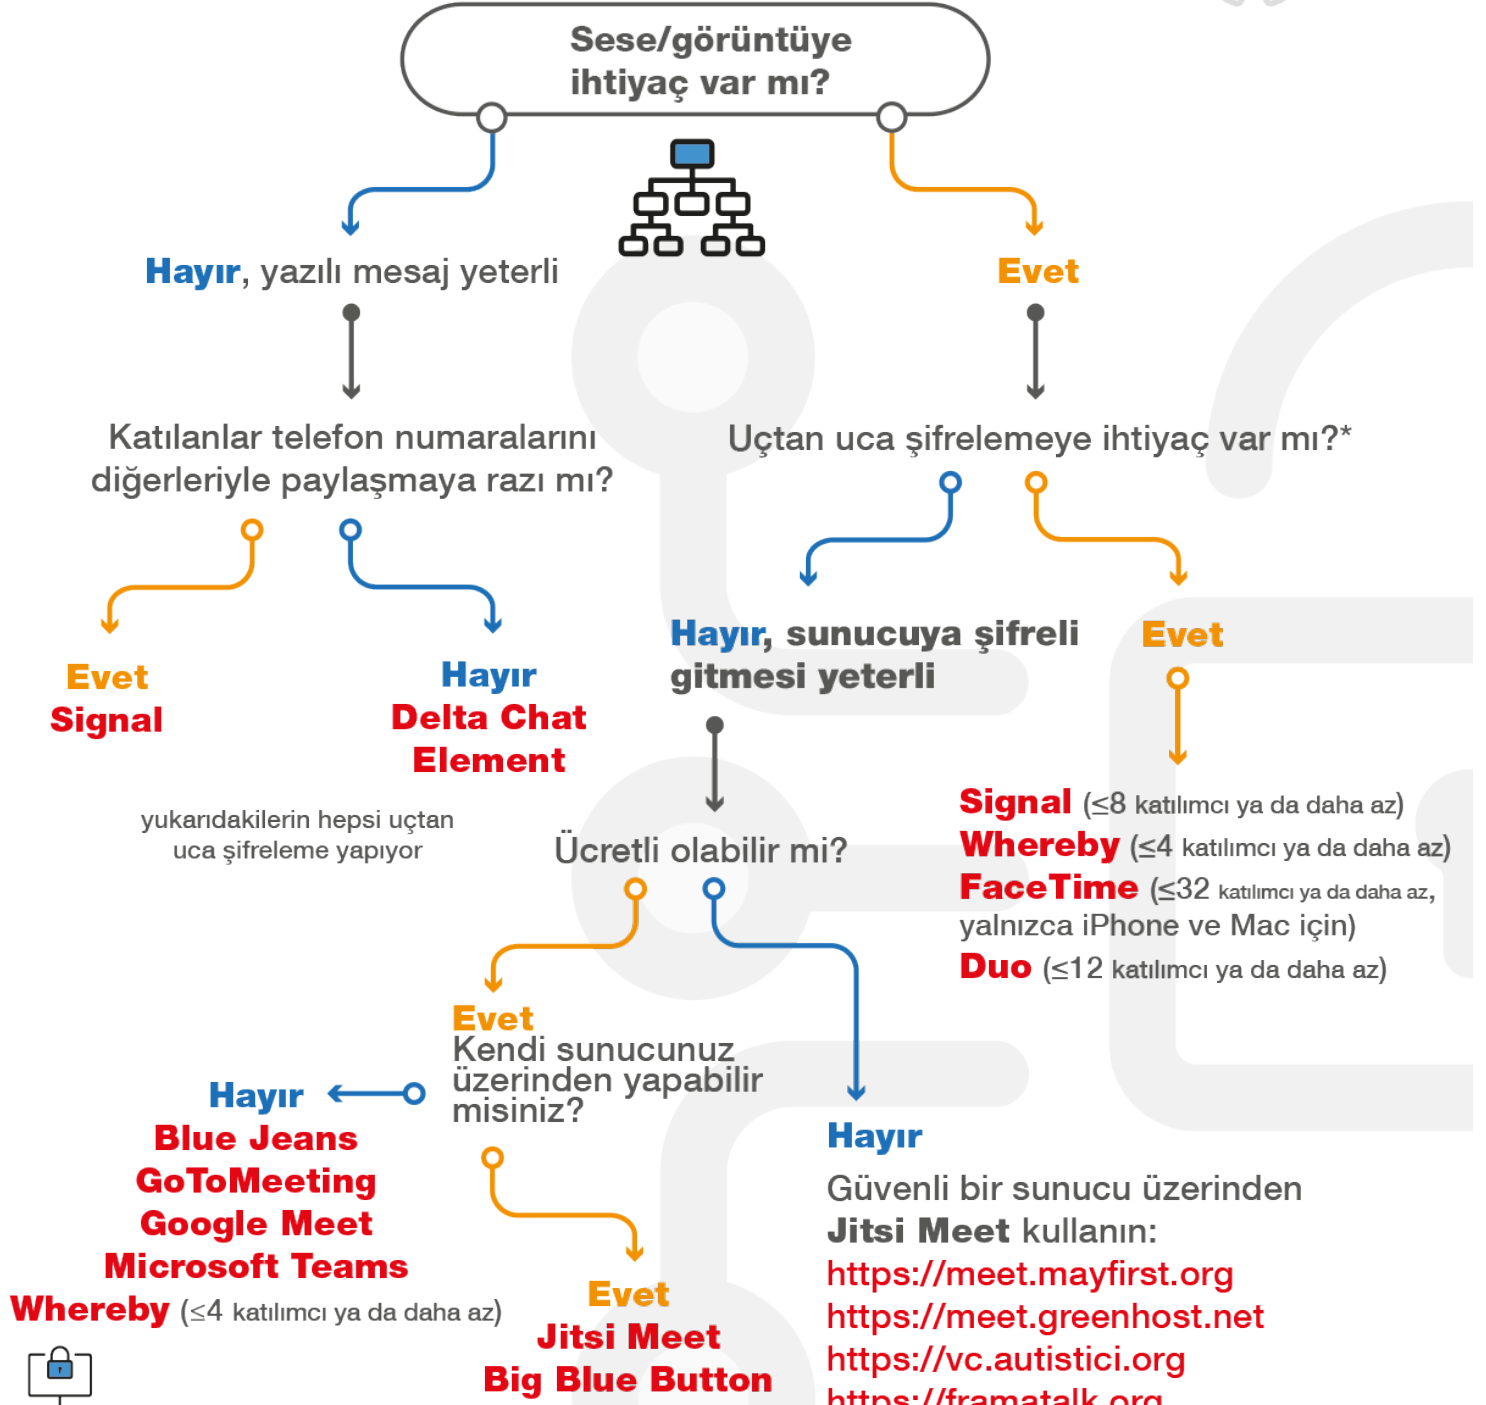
Sese/görüntüye ihtiyaç var mı?

Hayır, yazılı mesaj yeterli

Evet

Katılanlar telefon numaralarını diğerleriyle paylaşmaya razı mı?

Uçtan uca şifrelemeye ihtiyaç var mı?*

Evet
Signal

Hayır
Delta Chat
Element

yukarıdakilerin hepsi uçtan uca şifreleme yapıyor

Hayır, sunucuya şifreli gitmesi yeterli

Evet

Signal ($\leq$8 katılımcı ya da daha az)
Whereby ($\leq$4 katılımcı ya da daha az)
FaceTime ($\leq$32 katılımcı ya da daha az, yalnızca iPhone ve Mac için)
Duo ($\leq$12 katılımcı ya da daha az)

Ücretli olabilir mi?

Evet
Kendi sunucunuz üzerinden yapabilir misiniz?

Hayır
Blue Jeans
GoToMeeting
Google Meet
Microsoft Teams
Whereby ($\leq$4 katılımcı ya da daha az)

Evet
Jitsi Meet
Big Blue Button

Hayır
Güvenli bir sunucu üzerinden Jitsi Meet kullanın:
https://meet.mayfirst.org
https://meet.greenhost.net
https://vc.autistici.org
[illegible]